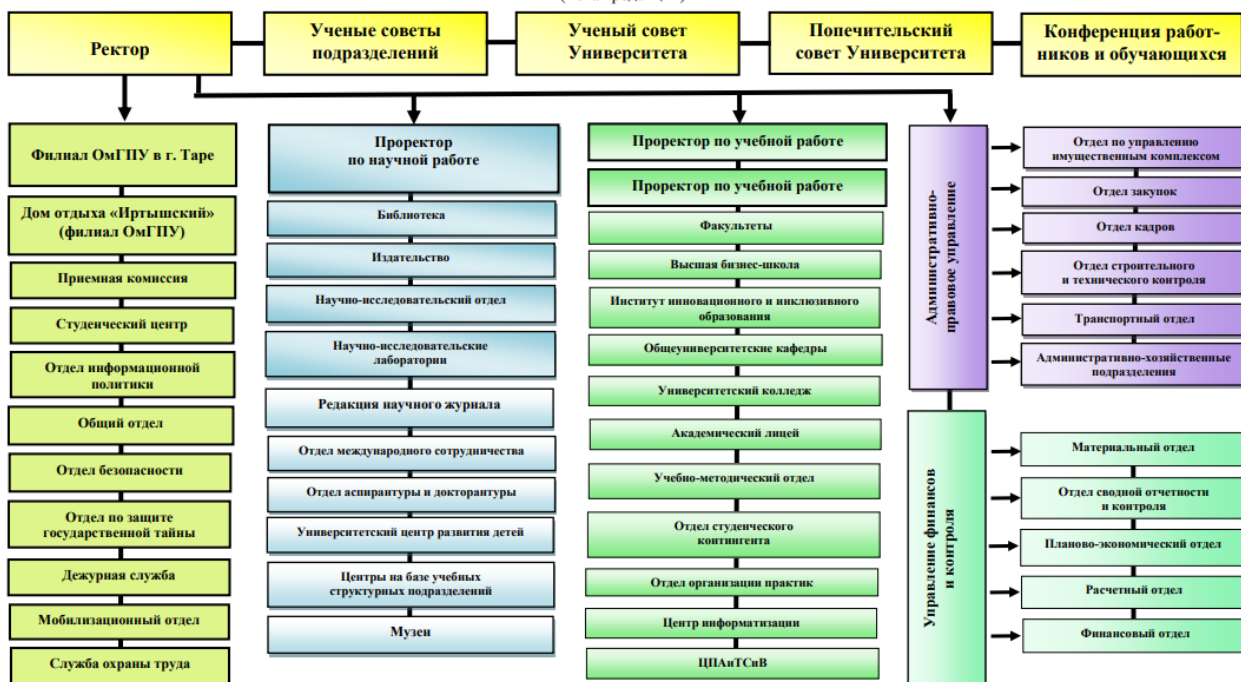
Ректор

Ученые советы подразделений

Ученый совет Университета

Попечительский совет Университета

Конференция работников и обучающихся

Филиал ОмГПУ в г. Таре

Дом отдыха «Иртышский» (филиал ОмГПУ)

Приемная комиссия

Студенческий центр

Отдел информационной политики

Общий отдел

Отдел безопасности

Отдел по защите государственной тайны

Дежурная служба

Мобилизационный отдел

Служба охраны труда

Проректор по научной работе

Библиотека

Издательство

Научно-исследовательский отдел

Научно-исследовательские лаборатории

Редакция научного журнала

Отдел международного сотрудничества

Отдел аспирантуры и докторантуры

Университетский центр развития детей

Центры на базе учебных структурных подразделений

Музеи

Проректор по учебной работе

Проректор по учебной работе

Факультеты

Высшая бизнес-школа

Институт инновационного и инклюзивного образования

Общеуниверситетские кафедры

Университетский колледж

Академический лицей

Учебно-методический отдел

Отдел студенческого контингента

Отдел организации практик

Центр информатизации

ЦПАиТСиВ

Административно-правовое управление

Отдел по управлению имущественным комплексом

Отдел закупок

Отдел кадров

Отдел строительного и технического контроля

Транспортный отдел

Административно-хозяйственные подразделения

Управление финансов и контроля

Материальный отдел

Отдел сводной отчетности и контроля

Планово-экономический отдел

Расчетный отдел

Финансовый отдел